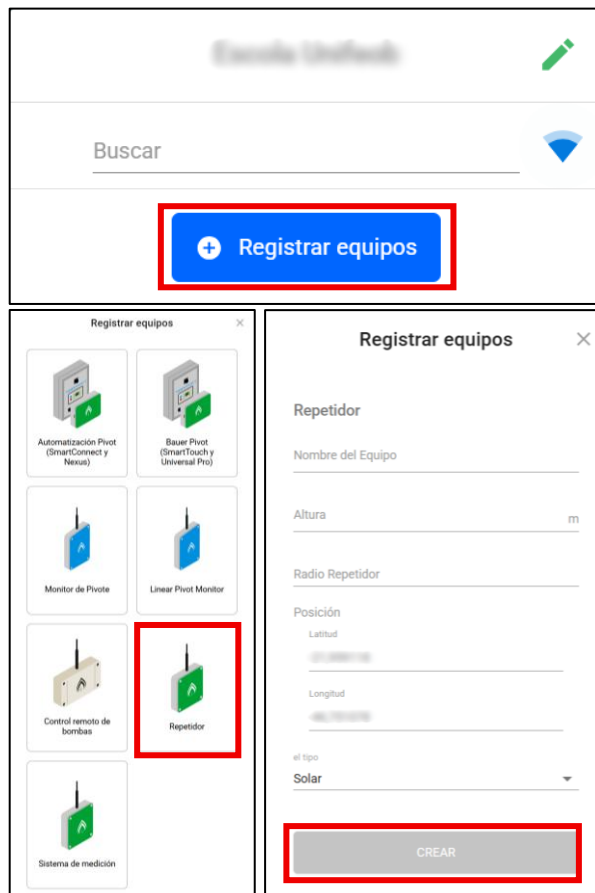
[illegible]

Buscar

Registrar equipos

Registrar equipos ×

Automatización Pivot (SmartConnect y Nexus)

Bauer Pivot (SmartTouch y Universal Pro)

Monitor de Pivote

Linear Pivot Monitor

Control remoto de bombas

Repetidor

Sistema de medición

Registrar equipos ×

Repetidor

Nombre del Equipo

Altura m

Radio Repetidor

Posición

Latitud

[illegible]

Longitud

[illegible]

el tipo

Solar

CREAR